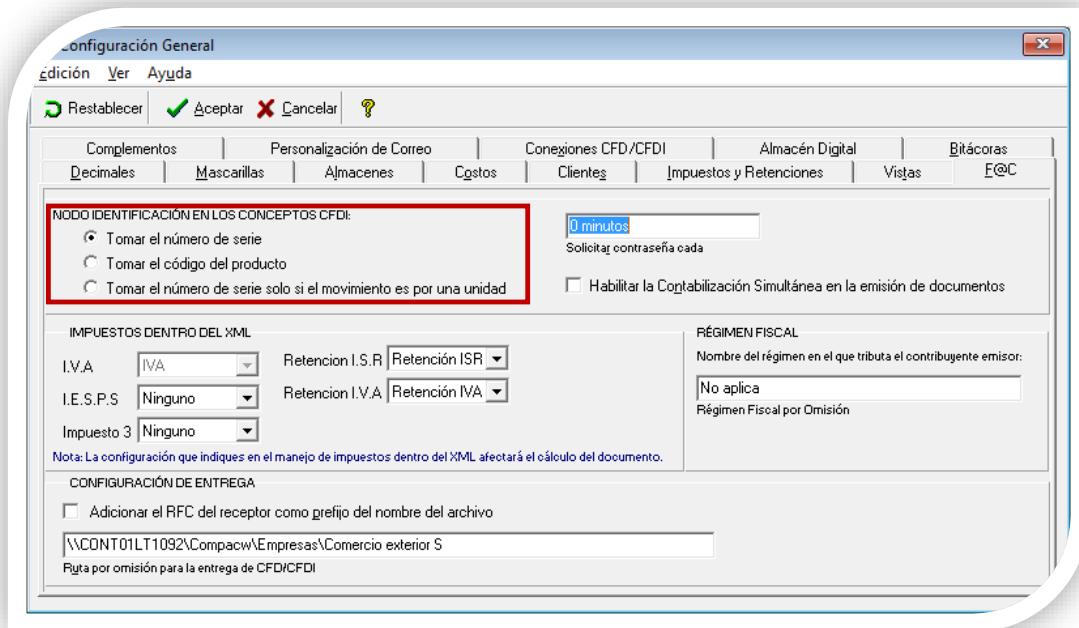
Configuración General

Edición Ver Ayuda

Restablecer Aceptar Cancelar

Complementos | Personalización de Correo | Conexiones CFD/CFDI | Almacén Digital | Bitácoras
Decimales | Mascarillas | Almacenes | Costos | Clientes | Impuestos y Retenciones | Vistas | F@C

NODO IDENTIFICACIÓN EN LOS CONCEPTOS CFDI:
Tomar el número de serie
Tomar el código del producto
Tomar el número de serie solo si el movimiento es por una unidad

0 minutos
Solicitar contraseña cada

Habilitar la Contabilización Simultánea en la emisión de documentos

IMPUESTOS DENTRO DEL XML
I.V.A IVA
I.E.S.P.S Ninguno
Impuesto 3 Ninguno
Retencion I.S.R Retención ISR
Retencion I.V.A Retención IVA
Nota: La configuración que indiques en el manejo de impuestos dentro del XML afectará el cálculo del documento.

RÉGIMEN FISCAL
Nombre del régimen en el que tributa el contribuyente emisor:
No aplica
Régimen Fiscal por Omisión

CONFIGURACIÓN DE ENTREGA
Adicionar el RFC del receptor como prefijo del nombre del archivo
\\CONT01LT1092\Compacw\Empresas\Comercio exterior S
Ruta por omisión para la entrega de CFD/CFDI